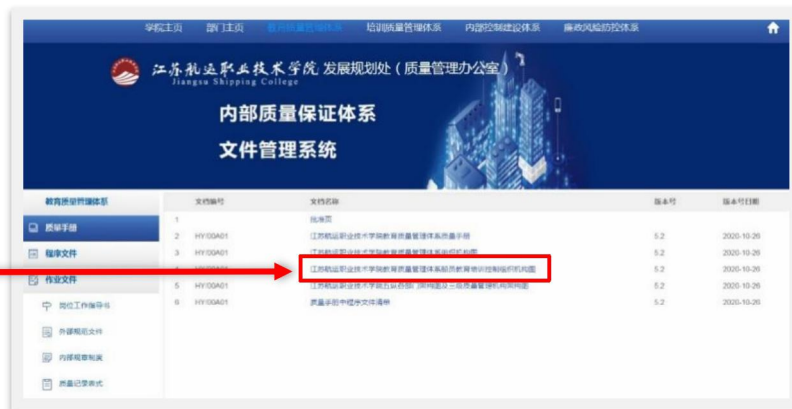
学院主页　部门主页　教育质量管理体系　培训质量管理体系　内部控制建设体系　廉政风险防控体系

江苏航运职业技术学院 发展规划处（质量管理办公室）
Jiangsu Shipping College

内部质量保证体系
文件管理系统

教育质量管理体系
质量手册
程序文件
作业文件
岗位工作指导书
外部规范文件
内部规章制度
质量记录表式

| 文件编号 | 文件名称 | 版本号 | 版本号日期 |
|---|---|---|---|
| 1 | 批准页 | | |
| 2 HY/00A01 | 江苏航运职业技术学院教育质量管理体系质量手册 | 5.2 | 2020-10-26 |
| 3 HY/00A01 | 江苏航运职业技术学院教育质量管理体系组织机构图 | 5.2 | 2020-10-26 |
| 4 HY/00A01 | 江苏航运职业技术学院教育质量管理体系船员教育培训控制组织机构图 | 5.2 | 2020-10-26 |
| 5 HY/00A01 | 江苏航运职业技术学院五级诊改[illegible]质量管理机构网络图 | 5.2 | 2020-10-26 |
| 6 HY/00A01 | 质量手册中程序文件清单 | 5.2 | 2020-10-26 |